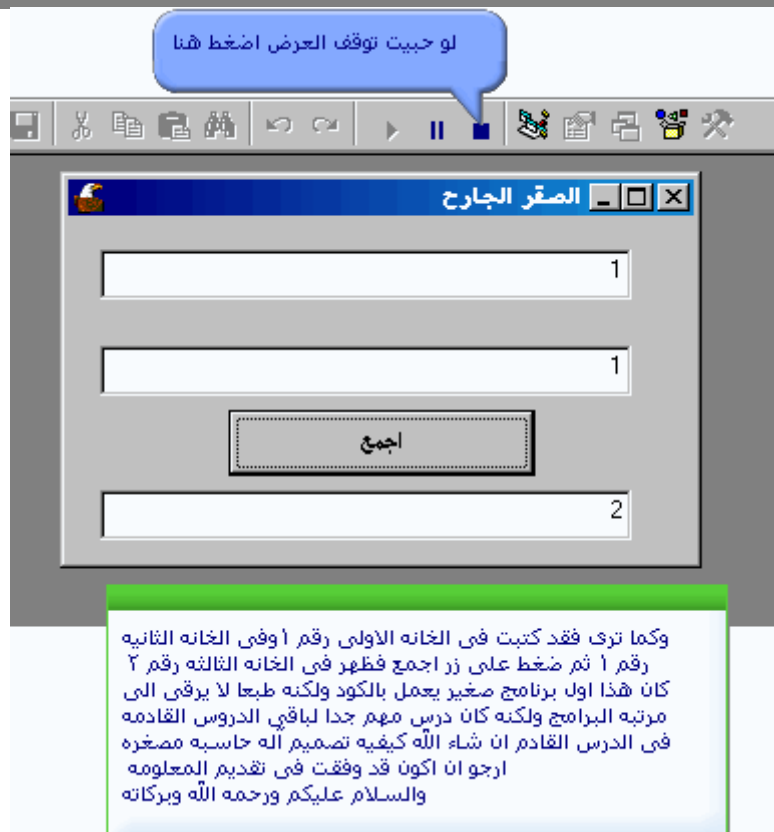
لو حبيت توقف العرض اضغط هنا

الصقر الجارح

1

1

اجمع

2

وكما ترى فقد كتبت فى الخانه الاولى رقم 1 وفى الخانه الثانيه رقم 1 ثم ضغط على زر اجمع فظهر فى الخانه الثالثه رقم ٢
كان هذا اول برنامج صغير يعمل بالكود ولكنه طبعا لا يرقى الى مرتبه البرامج ولكنه كان درس مهم جدا لباقي الدروس القادمه
فى الدرس القادم ان شاء الله كيفيه تصميم اله حاسبه مصغره
ارجو ان اكون قد وفقت فى تقديم المعلومه
والسلام عليكم ورحمه الله وبركاته